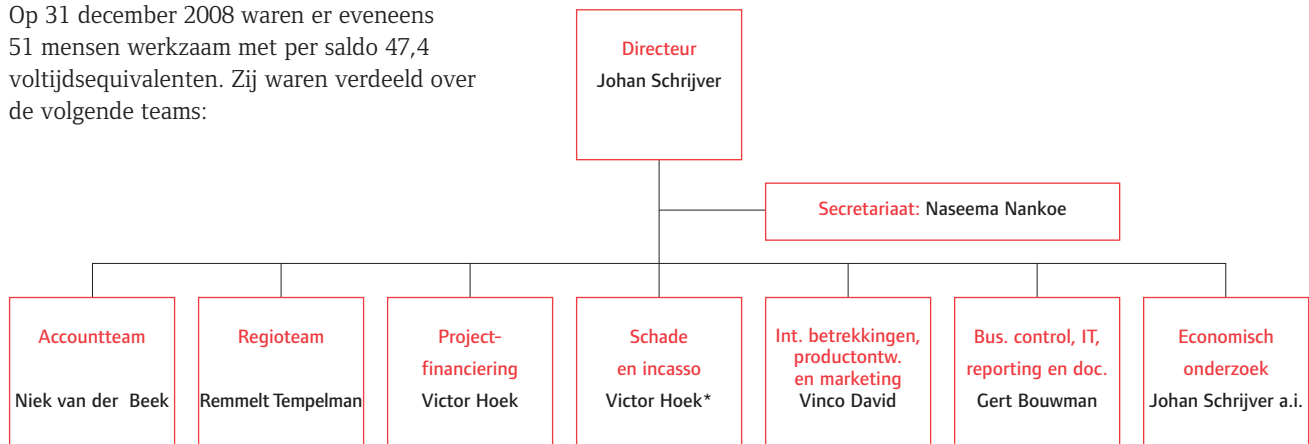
Op 31 december 2008 waren er eveneens 51 mensen werkzaam met per saldo 47,4 voltijdsequivalenten. Zij waren verdeeld over de volgende teams:

Directeur
Johan Schrijver

Secretariaat: Naseema Nankoe

Accountteam
Niek van der Beek

Regioteam
Remmelt Tempelman

Projectfinanciering
Victor Hoek

Schade en incasso
Victor Hoek*

Int. betrekkingen, productontw. en marketing
Vinco David

Bus. control, IT, reporting en doc.
Gert Bouwman

Economisch onderzoek
Johan Schrijver a.i.